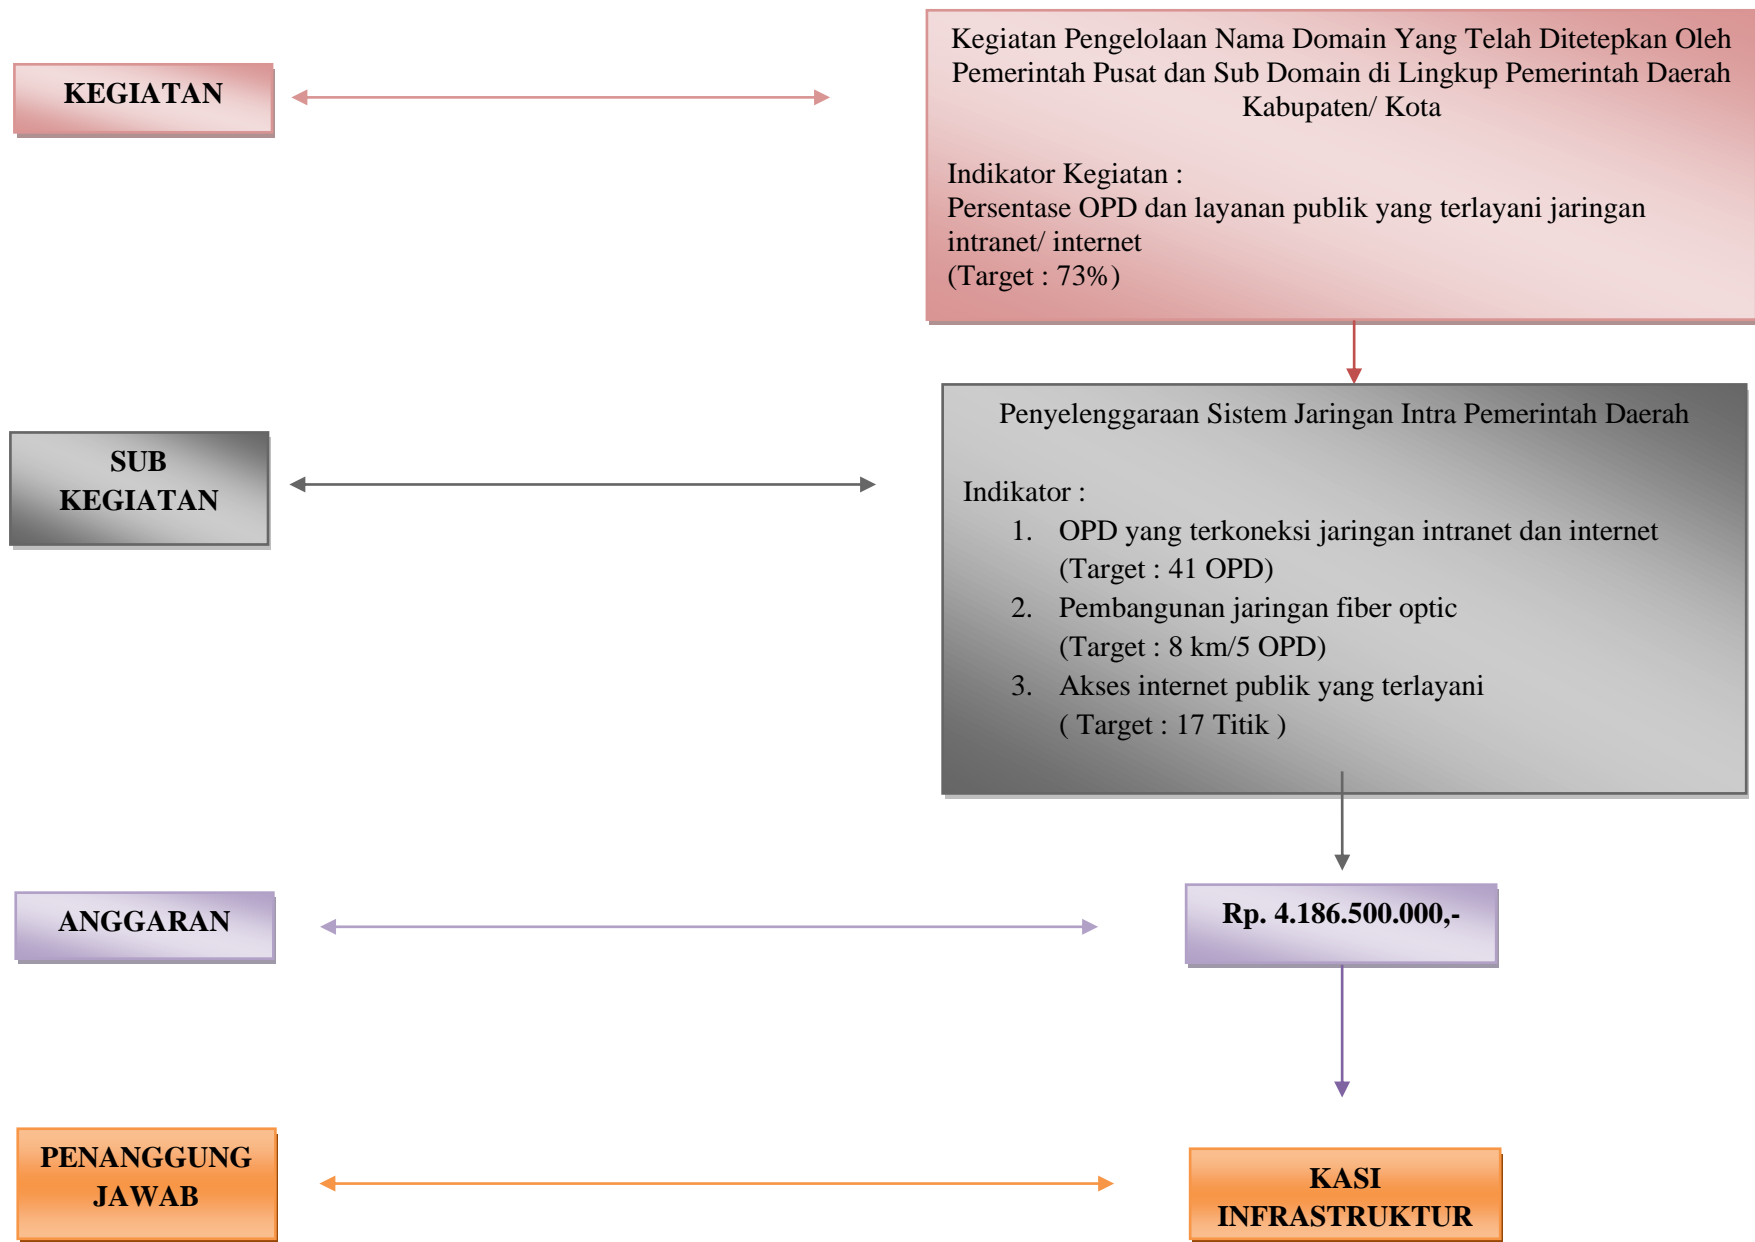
KEGIATAN

Kegiatan Pengelolaan Nama Domain Yang Telah Ditetepkan Oleh Pemerintah Pusat dan Sub Domain di Lingkup Pemerintah Daerah Kabupaten/ Kota

Indikator Kegiatan :
Persentase OPD dan layanan publik yang terlayani jaringan intranet/ internet
(Target : 73%)

SUB KEGIATAN

Penyelenggaraan Sistem Jaringan Intra Pemerintah Daerah

Indikator :
1. OPD yang terkoneksi jaringan intranet dan internet (Target : 41 OPD)
2. Pembangunan jaringan fiber optic (Target : 8 km/5 OPD)
3. Akses internet publik yang terlayani ( Target : 17 Titik )

ANGGARAN

Rp. 4.186.500.000,-

PENANGGUNG JAWAB

KASI INFRASTRUKTUR